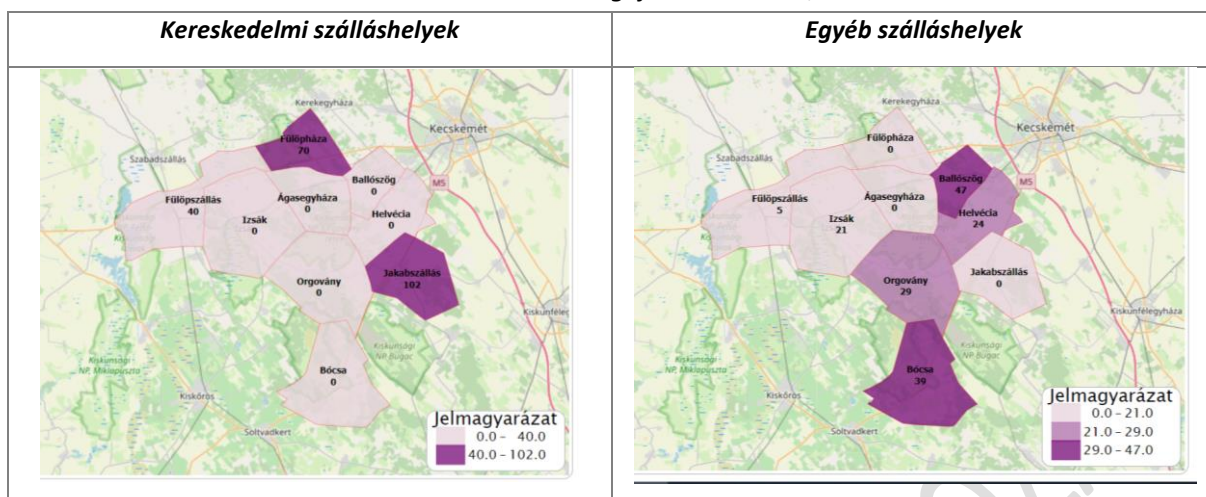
| Kereskedelmi szálláshelyek | Egyéb szálláshelyek |
|---|---|
| Kerekegyháza Kecskemét Szabadszállás Fülöpháza 70 Ballószög 0 M5 Fülöpszállás 40 Ágasegyháza 0 Izsák 0 Helvécia 0 Jakabszállás 102 Orgovány 0 Kiskunfélegy Kiskunsági NP Bugac Kiskunsági NP Miklapuszta Bócsa 0 Kiskőrös Soltvadkert Jelmagyarázat 0.0 - 40.0 40.0 - 102.0 | Kerekegyháza Kecskemét Szabadszállás Fülöpháza 0 Ballószög 47 M5 Fülöpszállás 5 Ágasegyháza 0 Izsák 21 Helvécia 24 Orgovány 29 Jakabszállás 0 Kiskunfélegyháza Kiskunsági NP Bugac Kiskunsági NP Miklapuszta Bócsa 39 Kiskőrös Soltvadkert Jelmagyarázat 0.0 – 21.0 21.0 – 29.0 29.0 – 47.0 |